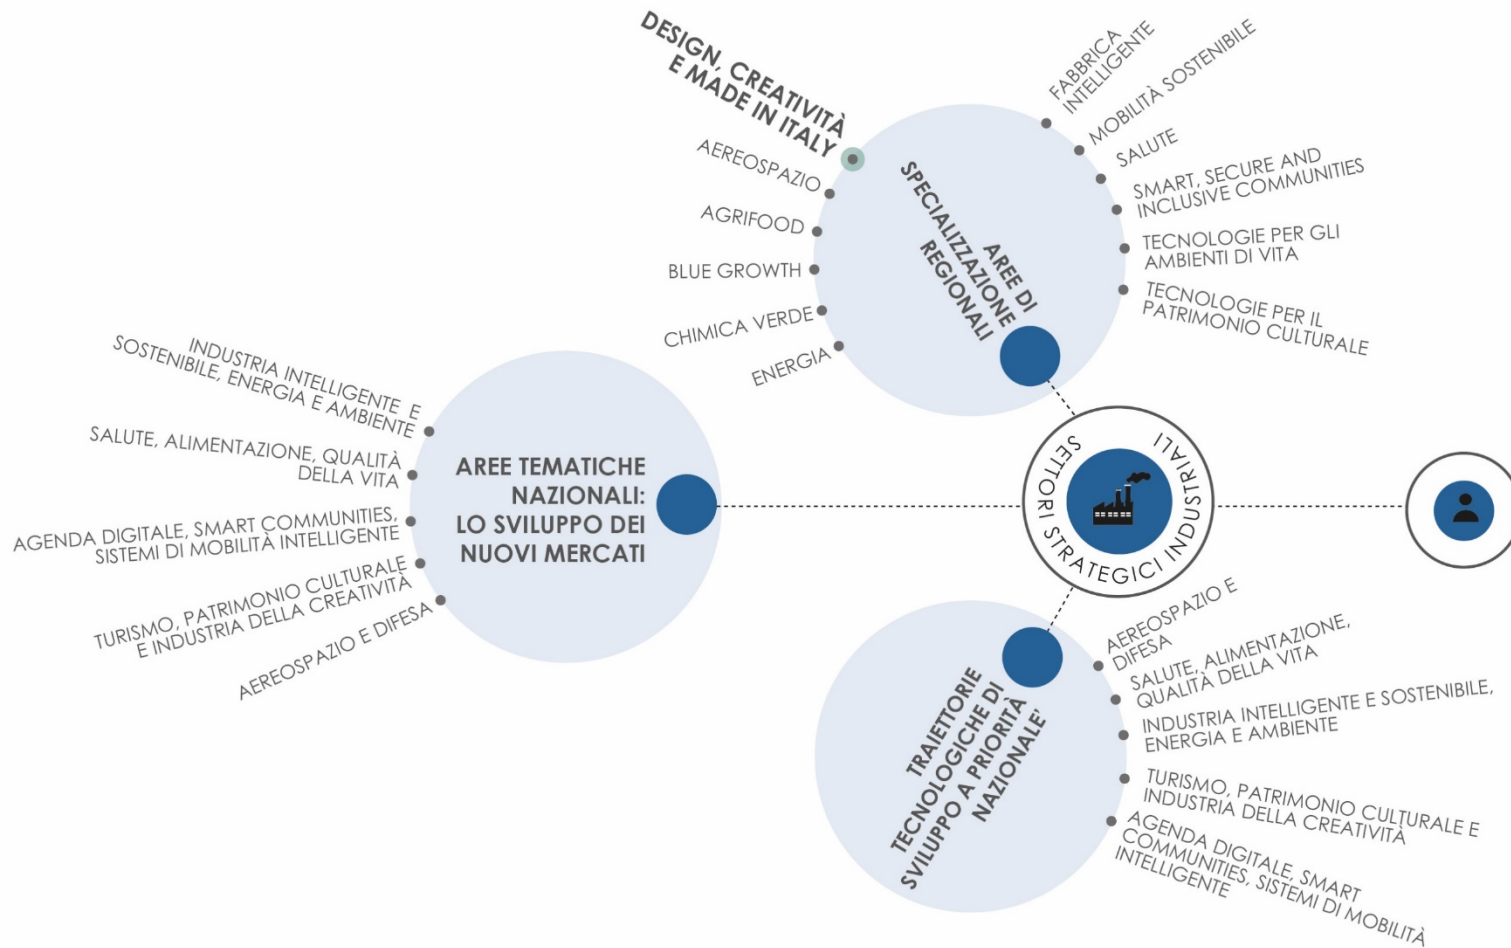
SETTORI STRATEGICI INDUSTRIALI

AREE DI SPECIALIZZAZIONE REGIONALI

DESIGN, CREATIVITÀ E MADE IN ITALY
AEREOSPAZIO
AGRIFOOD
BLUE GROWTH
CHIMICA VERDE
ENERGIA
FABBRICA INTELLIGENTE
MOBILITÀ SOSTENIBILE
SALUTE
SMART, SECURE AND INCLUSIVE COMMUNITIES
TECNOLOGIE PER GLI AMBIENTI DI VITA
TECNOLOGIE PER IL PATRIMONIO CULTURALE

AREE TEMATICHE NAZIONALI: LO SVILUPPO DEI NUOVI MERCATI

INDUSTRIA INTELLIGENTE E SOSTENIBILE, ENERGIA E AMBIENTE
SALUTE, ALIMENTAZIONE, QUALITÀ DELLA VITA
AGENDA DIGITALE, SMART COMMUNITIES, SISTEMI DI MOBILITÀ INTELLIGENTE
TURISMO, PATRIMONIO CULTURALE E INDUSTRIA DELLA CREATIVITÀ
AEREOSPAZIO E DIFESA

TRAIETTORIE TECNOLOGICHE DI SVILUPPO A PRIORITÀ NAZIONALE'

AEREOSPAZIO E DIFESA
SALUTE, ALIMENTAZIONE, QUALITÀ DELLA VITA
INDUSTRIA INTELLIGENTE E SOSTENIBILE, ENERGIA E AMBIENTE
TURISMO, PATRIMONIO CULTURALE E INDUSTRIA DELLA CREATIVITÀ
AGENDA DIGITALE, SMART COMMUNITIES, SISTEMI DI MOBILITÀ INTELLIGENTE